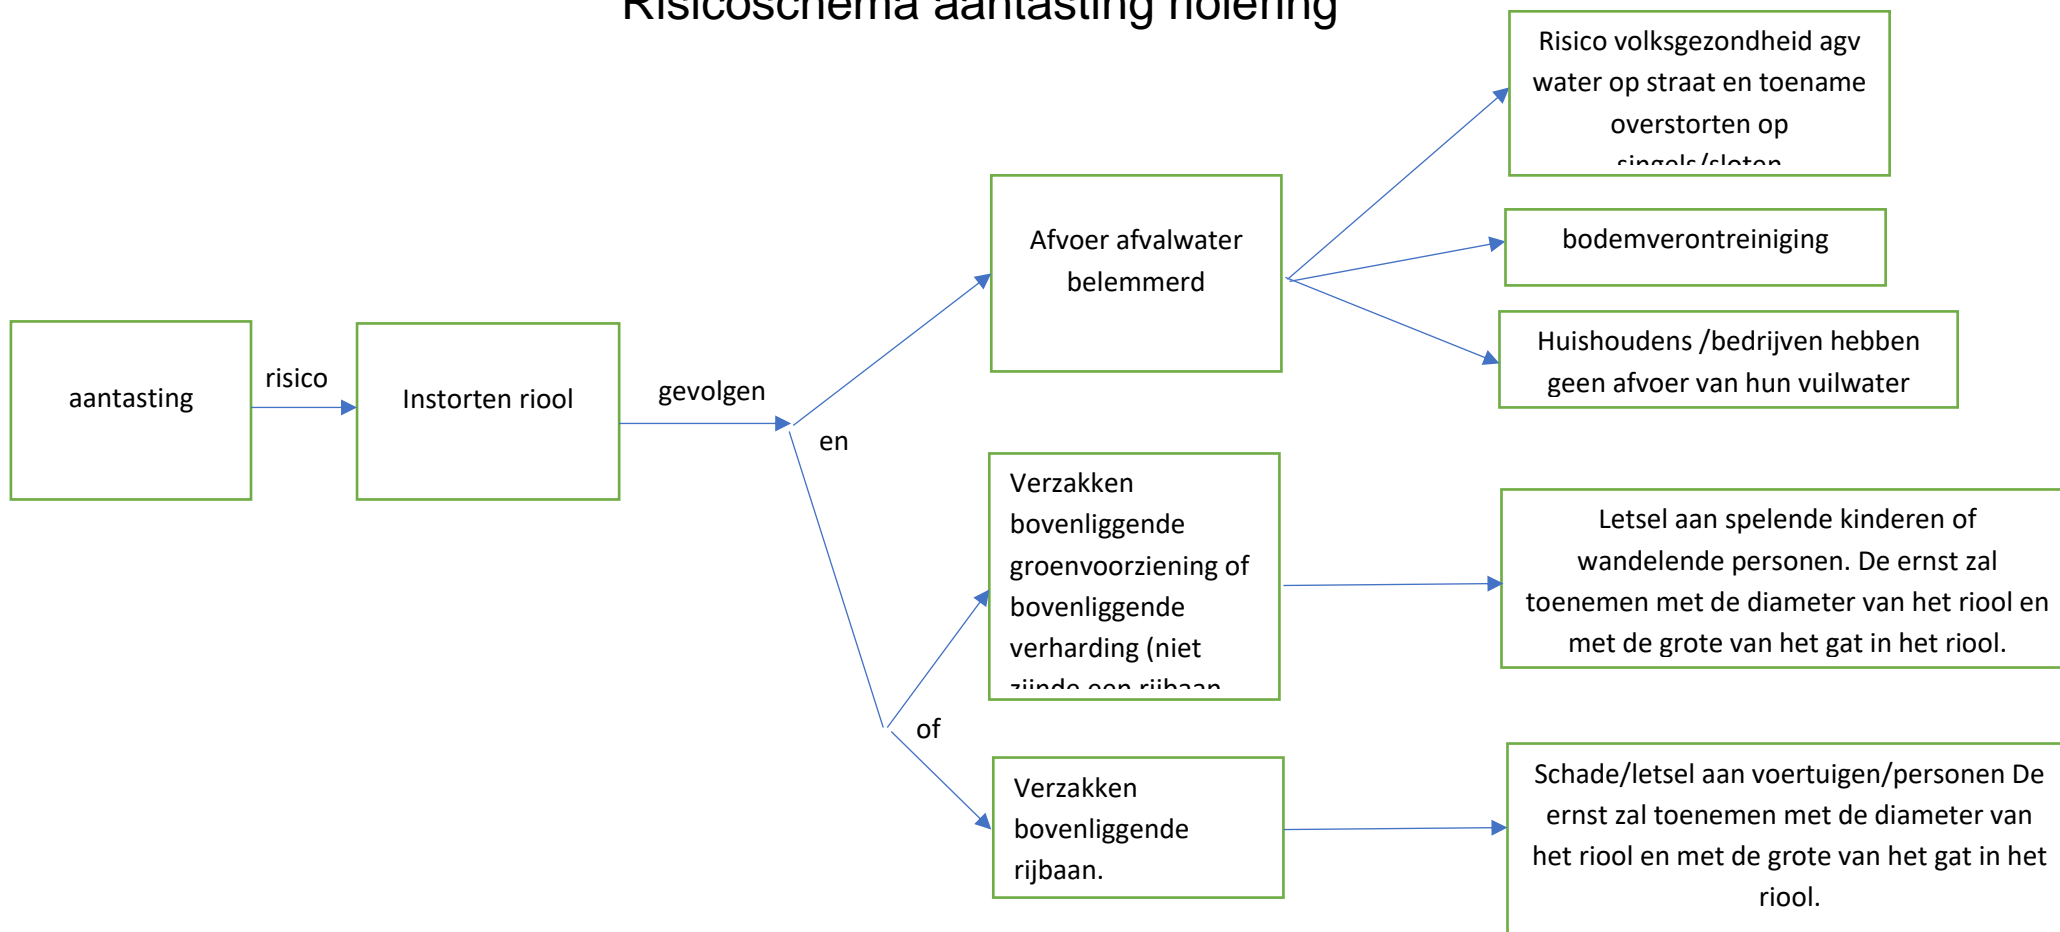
Risicoschema aantasting riolering

aantasting

risico

Instorten riool

gevolgen

en

Afvoer afvalwater belemmerd

Risico volksgezondheid agv water op straat en toename overstorten op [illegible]

bodemverontreiniging

Huishoudens /bedrijven hebben geen afvoer van hun vuilwater

Verzakken bovenliggende groenvoorziening of bovenliggende verharding (niet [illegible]

Letsel aan spelende kinderen of wandelende personen. De ernst zal toenemen met de diameter van het riool en met de grote van het gat in het riool.

of

Verzakken bovenliggende rijbaan.

Schade/letsel aan voertuigen/personen De ernst zal toenemen met de diameter van het riool en met de grote van het gat in het riool.